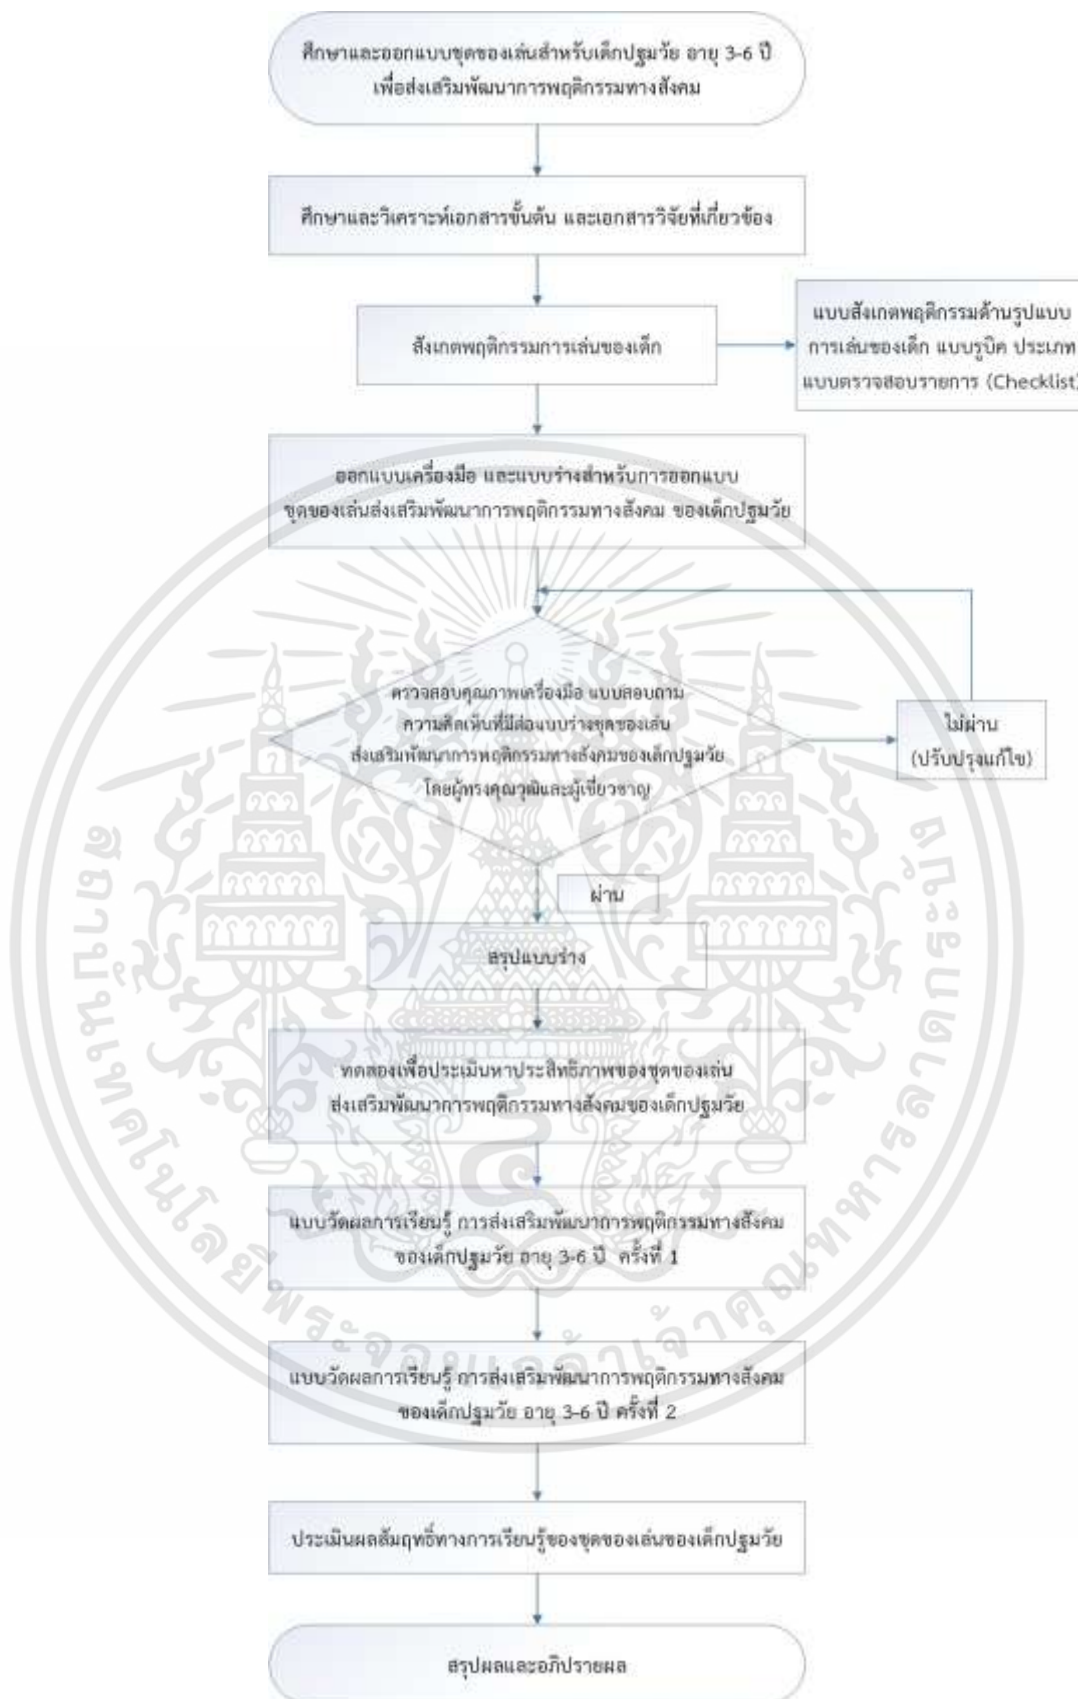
ศึกษาและออกแบบชุดของเล่นสำหรับเด็กปฐมวัย อายุ 3-6 ปี เพื่อส่งเสริมพัฒนาการพฤติกรรมทางสังคม

ศึกษาและวิเคราะห์เอกสารขั้นต้น และเอกสารวิจัยที่เกี่ยวข้อง

สังเกตพฤติกรรมการเล่นของเด็ก

แบบสังเกตพฤติกรรมด้านรูปแบบการเล่นของเด็ก แบบรูบิค ประเภทแบบตรวจสอบรายการ (Checklist)

ออกแบบเครื่องมือ และแบบร่างสำหรับการออกแบบชุดของเล่นส่งเสริมพัฒนาการพฤติกรรมทางสังคม ของเด็กปฐมวัย

ตรวจสอบคุณภาพเครื่องมือ แบบสอบถามความคิดเห็นที่มีต่อแบบร่างชุดของเล่นส่งเสริมพัฒนาการพฤติกรรมทางสังคมของเด็กปฐมวัย โดยผู้ทรงคุณวุฒิและผู้เชี่ยวชาญ

ไม่ผ่าน (ปรับปรุงแก้ไข)

ผ่าน

สรุปแบบร่าง

ทดลองเพื่อประเมินหาประสิทธิภาพของชุดของเล่นส่งเสริมพัฒนาการพฤติกรรมทางสังคมของเด็กปฐมวัย

แบบวัดผลการเรียนรู้ การส่งเสริมพัฒนาการพฤติกรรมทางสังคมของเด็กปฐมวัย อายุ 3-6 ปี ครั้งที่ 1

แบบวัดผลการเรียนรู้ การส่งเสริมพัฒนาการพฤติกรรมทางสังคมของเด็กปฐมวัย อายุ 3-6 ปี ครั้งที่ 2

ประเมินผลสัมฤทธิ์ทางการเรียนรู้ของชุดของเล่นของเด็กปฐมวัย

สรุปผลและอภิปรายผล

สถาบันเทคโนโลยีพระจอมเกล้าเจ้าคุณทหารลาดกระบัง